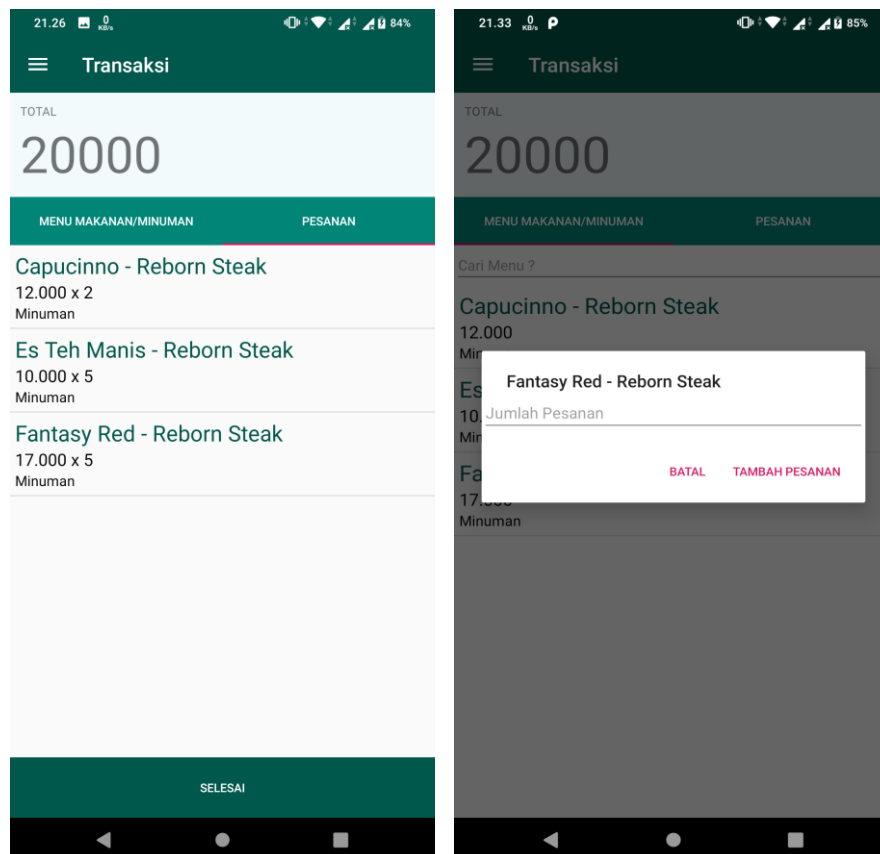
21.26 0 KB/s 84%

Transaksi

TOTAL

20000

MENU MAKANAN/MINUMAN PESANAN

Capucinno - Reborn Steak
12.000 x 2
Minuman

Es Teh Manis - Reborn Steak
10.000 x 5
Minuman

Fantasy Red - Reborn Steak
17.000 x 5
Minuman

SELESAI

21.33 0 KB/s 85%

Transaksi

TOTAL

20000

MENU MAKANAN/MINUMAN PESANAN

Cari Menu ?

Capucinno - Reborn Steak
12.000
Min

Es
10.
Min

Fa
17.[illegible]
Minuman

Fantasy Red - Reborn Steak

Jumlah Pesanan

BATAL TAMBAH PESANAN